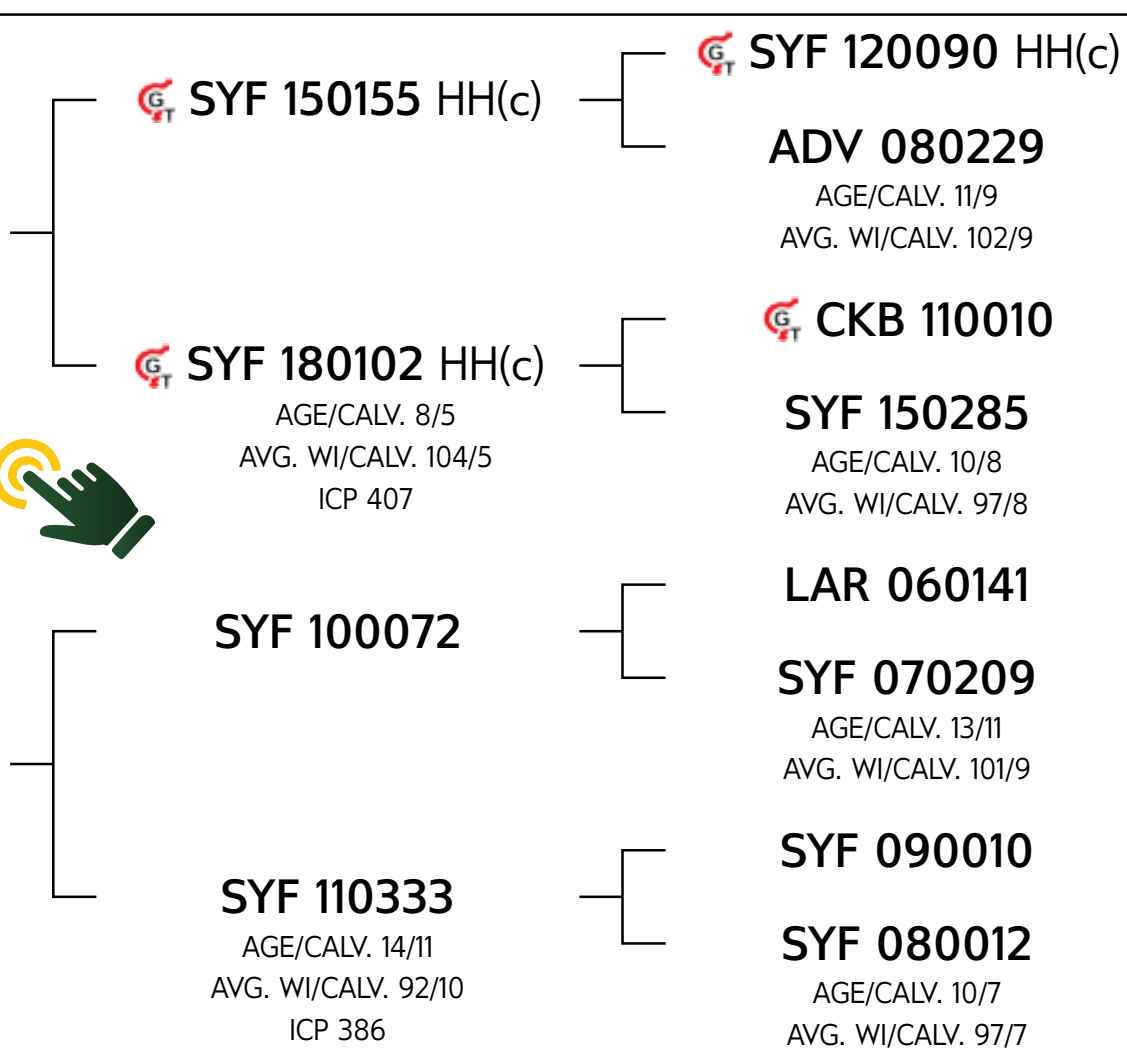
SYF 150155 HH(c)

SYF 120090 HH(c)

ADV 080229
AGE/CALV. 11/9
AVG. WI/CALV. 102/9

SYF 180102 HH(c)
AGE/CALV. 8/5
AVG. WI/CALV. 104/5
ICP 407

CKB 110010

SYF 150285
AGE/CALV. 10/8
AVG. WI/CALV. 97/8

SYF 100072

LAR 060141

SYF 070209
AGE/CALV. 13/11
AVG. WI/CALV. 101/9

SYF 110333
AGE/CALV. 14/11
AVG. WI/CALV. 92/10
ICP 386

SYF 090010

SYF 080012
AGE/CALV. 10/7
AVG. WI/CALV. 97/7